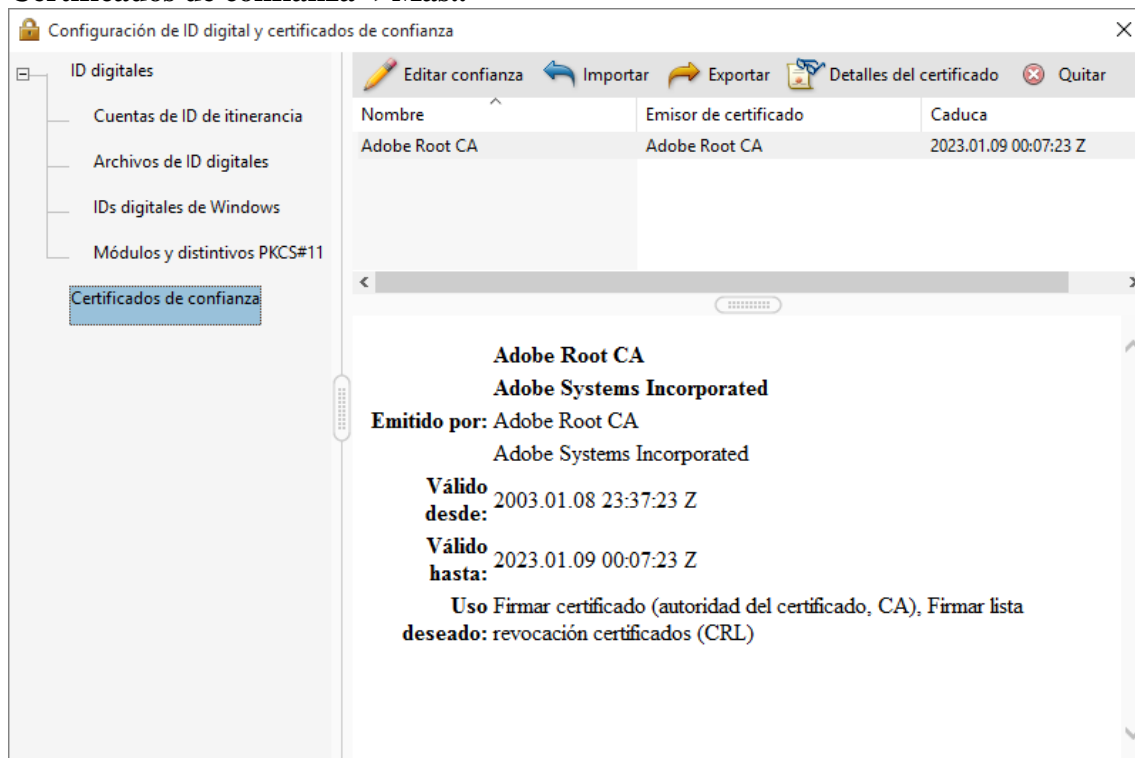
Certificados de confianza > Más.

Configuración de ID digital y certificados de confianza

ID digitales

Cuentas de ID de itinerancia

Archivos de ID digitales

IDs digitales de Windows

Módulos y distintivos PKCS#11

Certificados de confianza

Editar confianza Importar Exportar Detalles del certificado Quitar

| Nombre | Emisor de certificado | Caduca |
|---|---|---|
| Adobe Root CA | Adobe Root CA | 2023.01.09 00:07:23 Z |

Adobe Root CA

Adobe Systems Incorporated

Emitido por: Adobe Root CA

Adobe Systems Incorporated

Válido desde: 2003.01.08 23:37:23 Z

Válido hasta: 2023.01.09 00:07:23 Z

Uso deseado: Firmar certificado (autoridad del certificado, CA), Firmar lista revocación certificados (CRL)